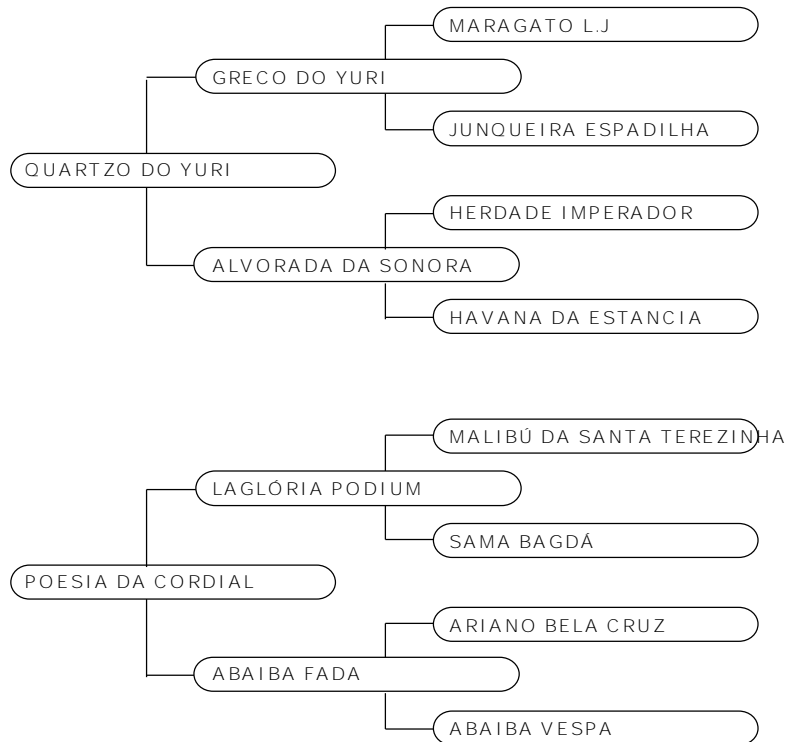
MARAGATO L.J
GRECO DO YURI
JUNQUEIRA ESPADILHA
QUARTZO DO YURI
HERDADE IMPERADOR
ALVORADA DA SONORA
HAVANA DA ESTANCIA

MALIBÚ DA SANTA TEREZINHA
LAGLÓRIA PODIUM
SAMA BAGDÁ
POESIA DA CORDIAL
ARIANO BELA CRUZ
ABAIBA FADA
ABAIBA VESPA